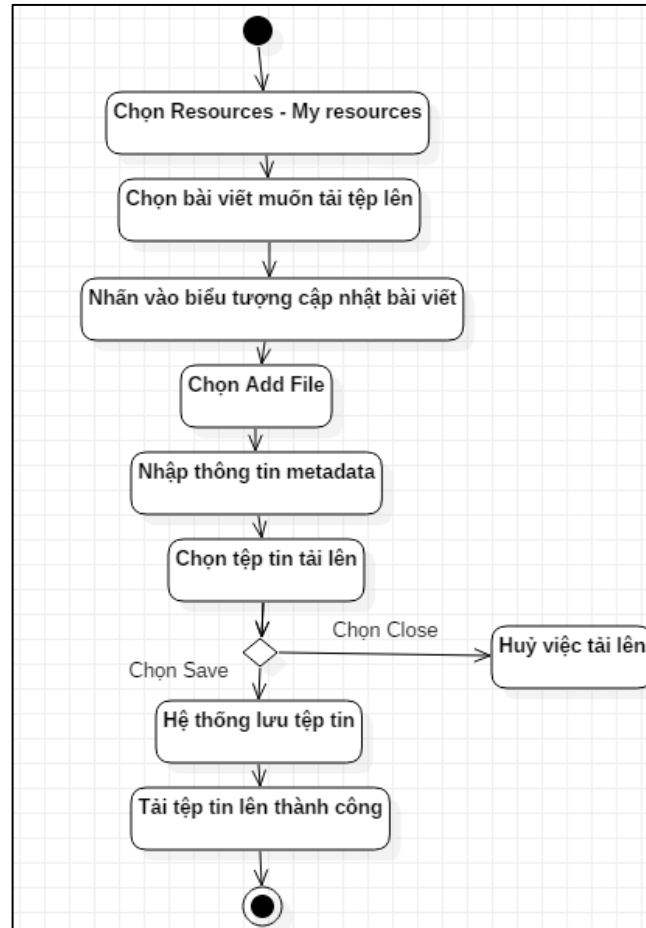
Chọn Resources - My resources

Chọn bài viết muốn tải tệp lên

Nhấn vào biểu tượng cập nhật bài viết

Chọn Add File

Nhập thông tin metadata

Chọn tệp tin tải lên

Chọn Close

Huỷ việc tải lên

Chọn Save

Hệ thống lưu tệp tin

Tải tệp tin lên thành công